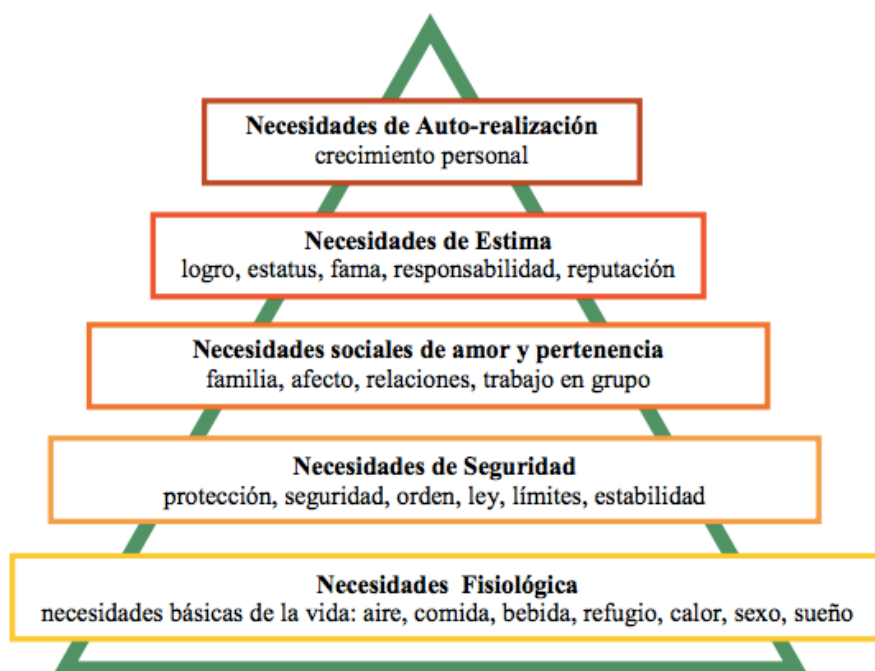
Necesidades de Auto-realización
crecimiento personal

Necesidades de Estima
logro, estatus, fama, responsabilidad, reputación

Necesidades sociales de amor y pertenencia
familia, afecto, relaciones, trabajo en grupo

Necesidades de Seguridad
protección, seguridad, orden, ley, límites, estabilidad

Necesidades Fisiológica
necesidades básicas de la vida: aire, comida, bebida, refugio, calor, sexo, sueño